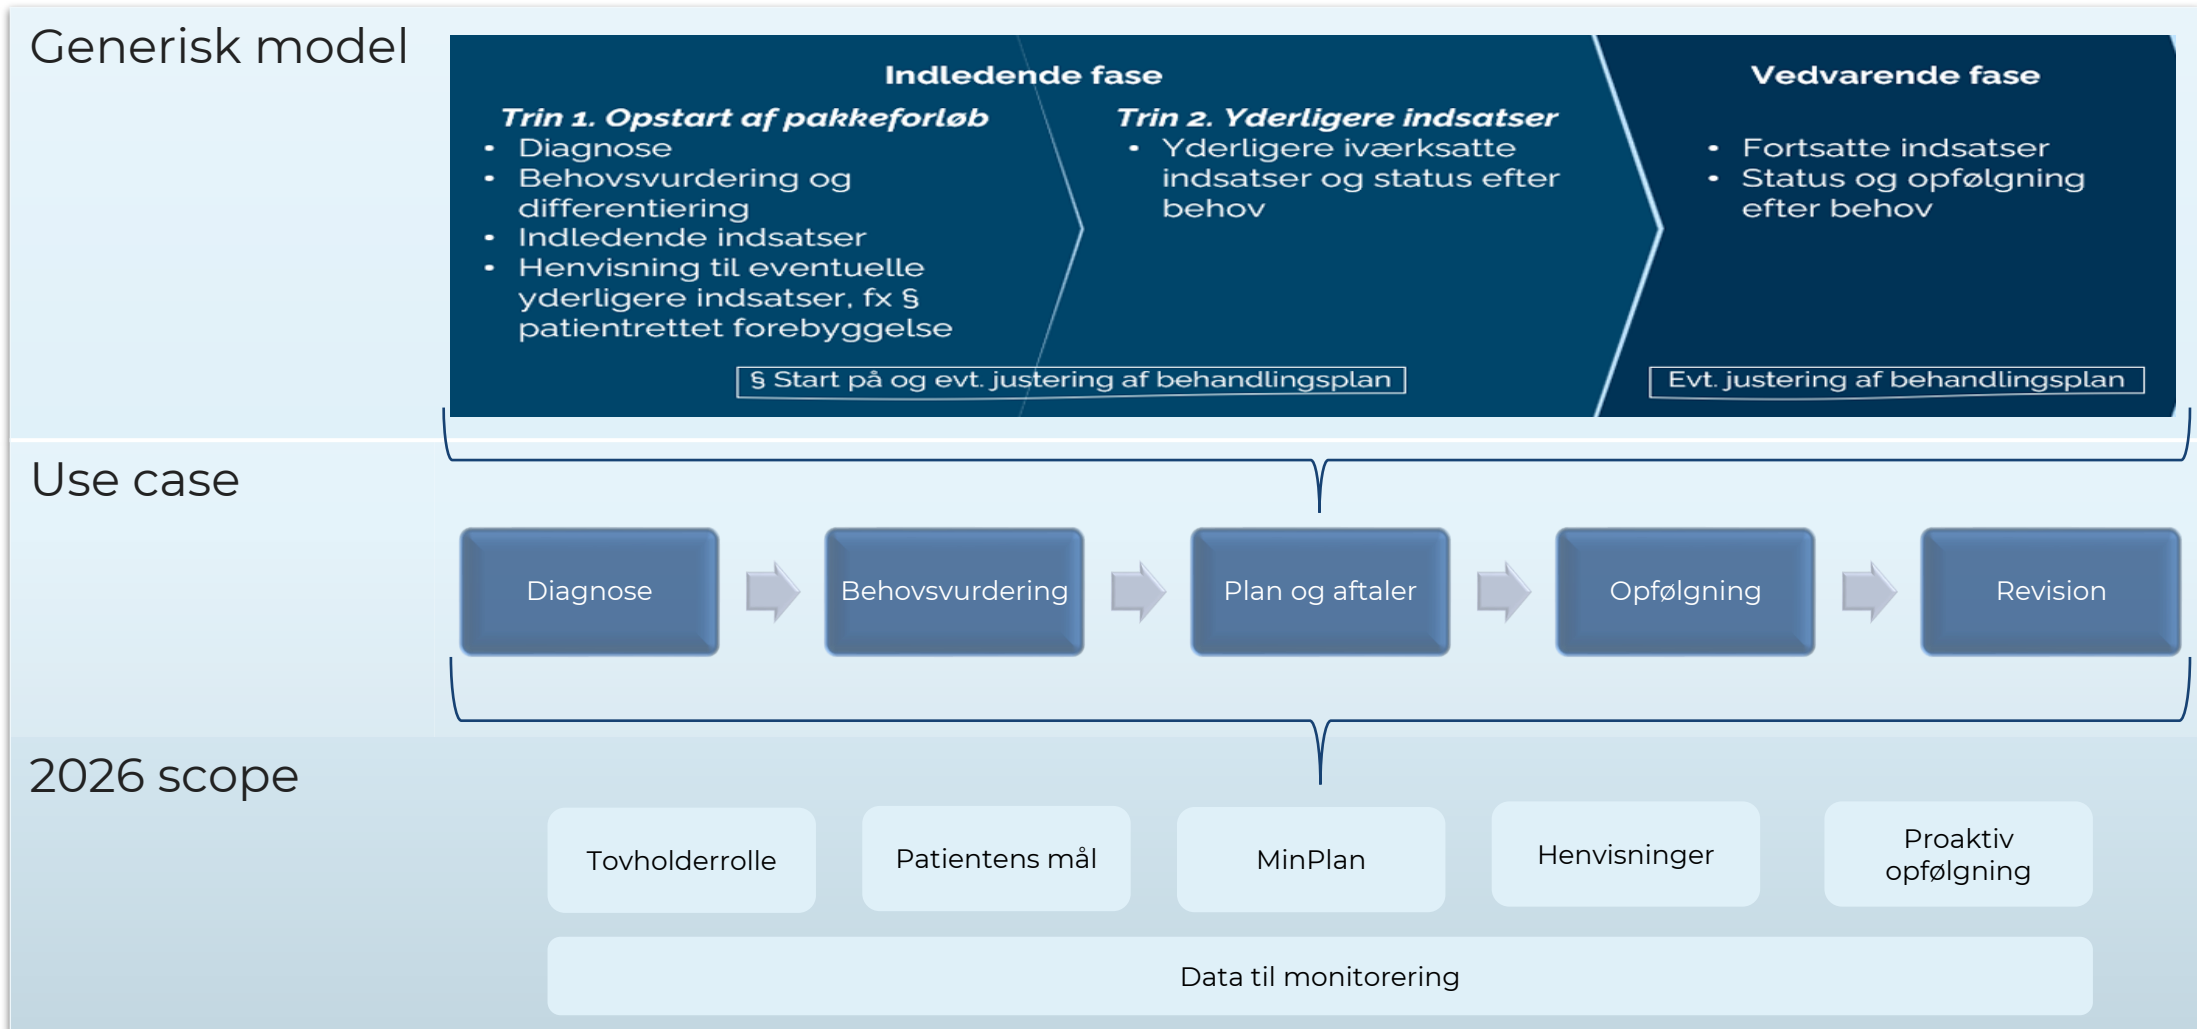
Generisk model

Indledende fase

Trin 1. Opstart af pakkeforløb
- Diagnose
- Behovsvurdering og differentiering
- Indledende indsatser
- Henvisning til eventuelle yderligere indsatser, fx § patientrettet forebyggelse

Trin 2. Yderligere indsatser
- Yderligere iværksatte indsatser og status efter behov

§ Start på og evt. justering af behandlingsplan

Vedvarende fase

- Fortsatte indsatser
- Status og opfølgning efter behov

Evt. justering af behandlingsplan

Use case

Diagnose

Behovsvurdering

Plan og aftaler

Opfølgning

Revision

2026 scope

Tovholderrolle

Patientens mål

MinPlan

Henvisninger

Proaktiv opfølgning

Data til monitorering